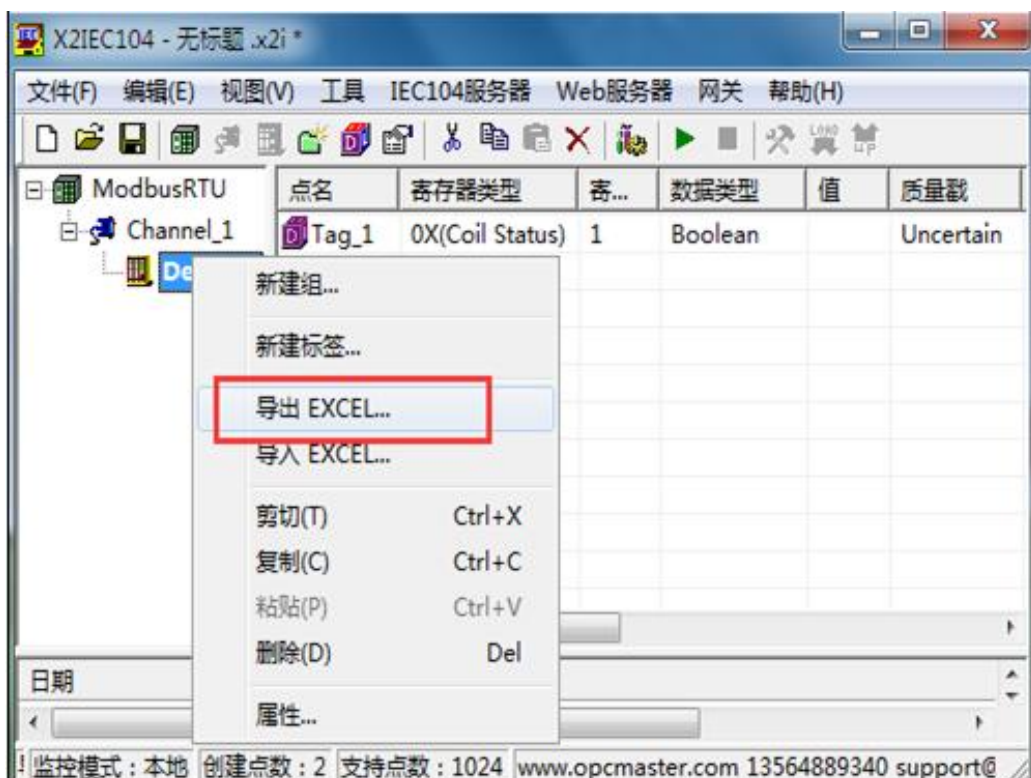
X2IEC104 - 无标题.x2i *

文件(F) 编辑(E) 视图(V) 工具 IEC104服务器 Web服务器 网关 帮助(H)

ModbusRTU
Channel_1
De

| 点名 | 寄存器类型 | 寄... | 数据类型 | 值 | 质量戳 |
|---|---|---|---|---|---|
| Tag_1 | 0X(Coil Status) | 1 | Boolean | | Uncertain |

新建组...
新建标签...
导出 EXCEL...
导入 EXCEL...
剪切(T) Ctrl+X
复制(C) Ctrl+C
粘贴(P) Ctrl+V
删除(D) Del
属性...

日期

监控模式：本地 创建点数：2 支持点数：1024 www.opcmaster.com 13564889340 support@